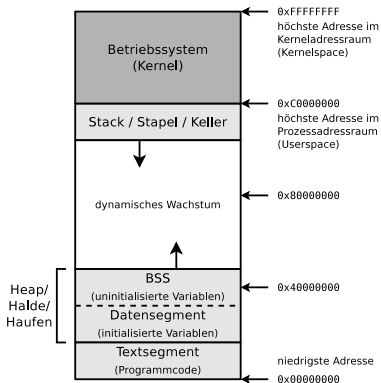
Betriebssystem
(Kernel)

0xFFFFFFFF
höchste Adresse im Kerneladressraum (Kernelspace)

Stack / Stapel / Keller

0xC0000000
höchste Adresse im Prozessadressraum (Userspace)

dynamisches Wachstum

0x80000000

Heap/ Halde/ Haufen

BSS
(uninitialisierte Variablen)

0x40000000

Datensegment
(initialisierte Variablen)

Textsegment
(Programmcode)

niedrigste Adresse

0x00000000